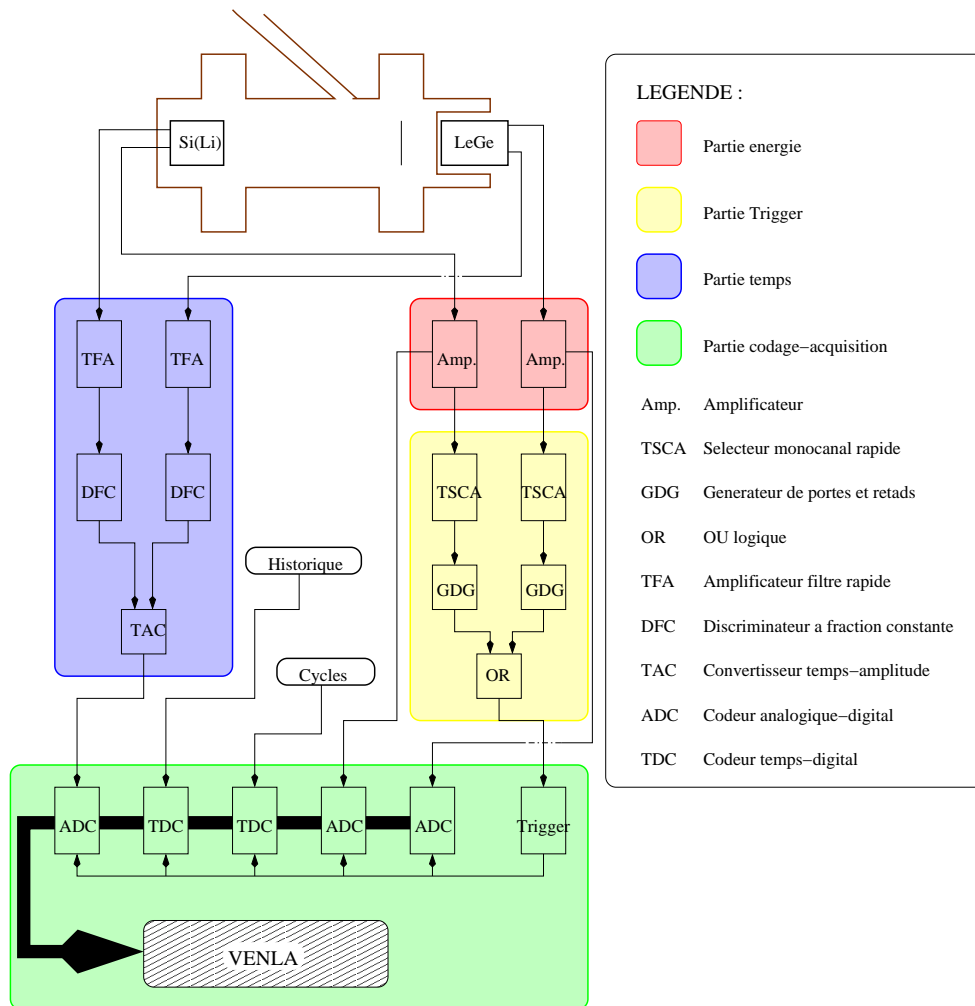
Si(Li)

LeGe

TFA

TFA

DFC

DFC

TAC

Amp.

Amp.

TSCA

TSCA

GDG

GDG

OR

Historique

Cycles

ADC

TDC

TDC

ADC

ADC

Trigger

VENLA

LEGENDE :

Partie energie

Partie Trigger

Partie temps

Partie codage−acquisition

Amp. Amplificateur

TSCA Selecteur monocanal rapide

GDG Generateur de portes et retads

OR OU logique

TFA Amplificateur filtre rapide

DFC Discriminateur a fraction constante

TAC Convertisseur temps−amplitude

ADC Codeur analogique−digital

TDC Codeur temps−digital